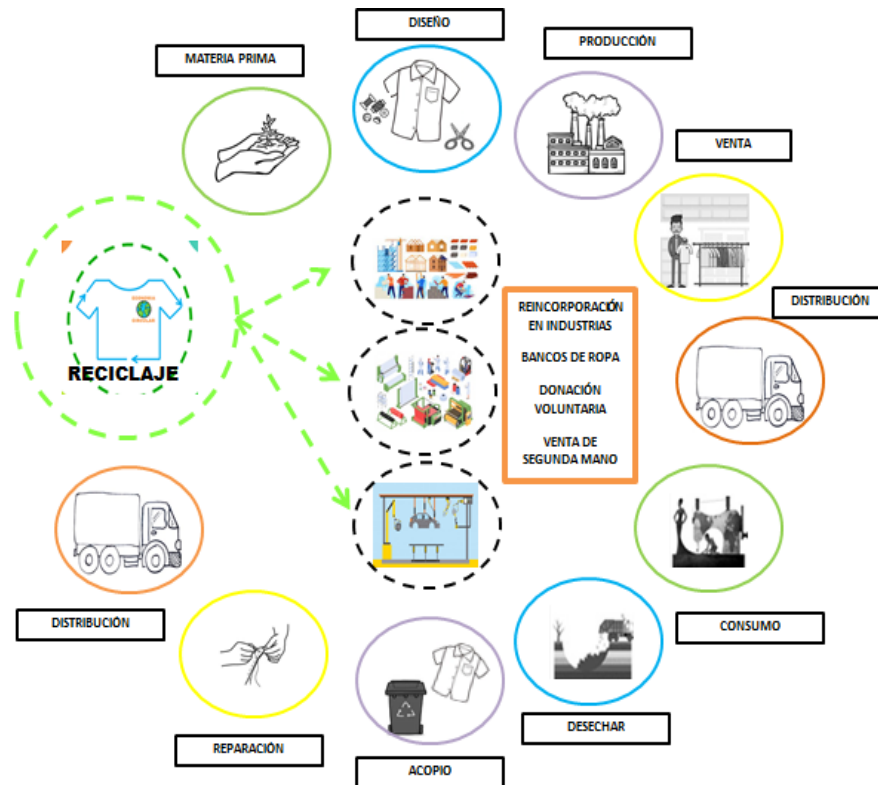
DISEÑO

MATERIA PRIMA

PRODUCCIÓN

VENTA

DISTRIBUCIÓN

RECICLAJE

REINCORPORACIÓN EN INDUSTRIAS

BANCOS DE ROPA

DONACIÓN VOLUNTARIA

VENTA DE SEGUNDA MANO

CONSUMO

DISTRIBUCIÓN

DESECHAR

REPARACIÓN

ACOPIO